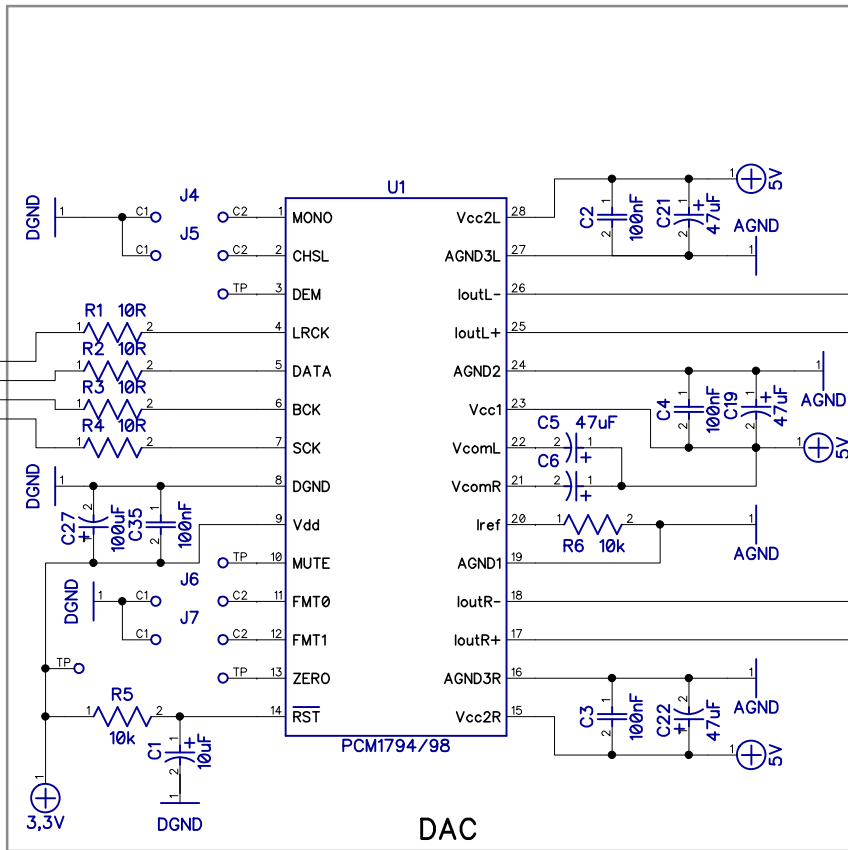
U1

DGND
1
C1
J4
C1
J5
C2
1
MONO
C2
2
CHSL
TP
3
DEM

R1 10R
1 2
4
LRCK
R2 10R
1 2
5
DATA
R3 10R
1 2
6
BCK
R4 10R
1 2
7
SCK

DGND
1
8
DGND
C27 100uF
C35 100nF
9
Vdd
TP
10
MUTE
J6
DGND
C1
11
FMT0
J7
C1
C2
12
FMT1
TP
TP
13
ZERO
R5
1 2
14
$\overline{RST}$
10k
C1 10uF
1
3,3V
DGND

Vcc2L 28
AGND3L 27
IoutL- 26
IoutL+ 25
AGND2 24
Vcc1 23
VcomL 22
VcomR 21
Iref 20
AGND1 19
IoutR- 18
IoutR+ 17
AGND3R 16
Vcc2R 15

PCM1794/98

C2 100nF
C21 47uF
5V
AGND
C4 100nF
C19 47uF
AGND
C5 47uF
C6
5V
R6 10k
AGND
C3 100nF
C22 47uF
AGND
5V

DAC